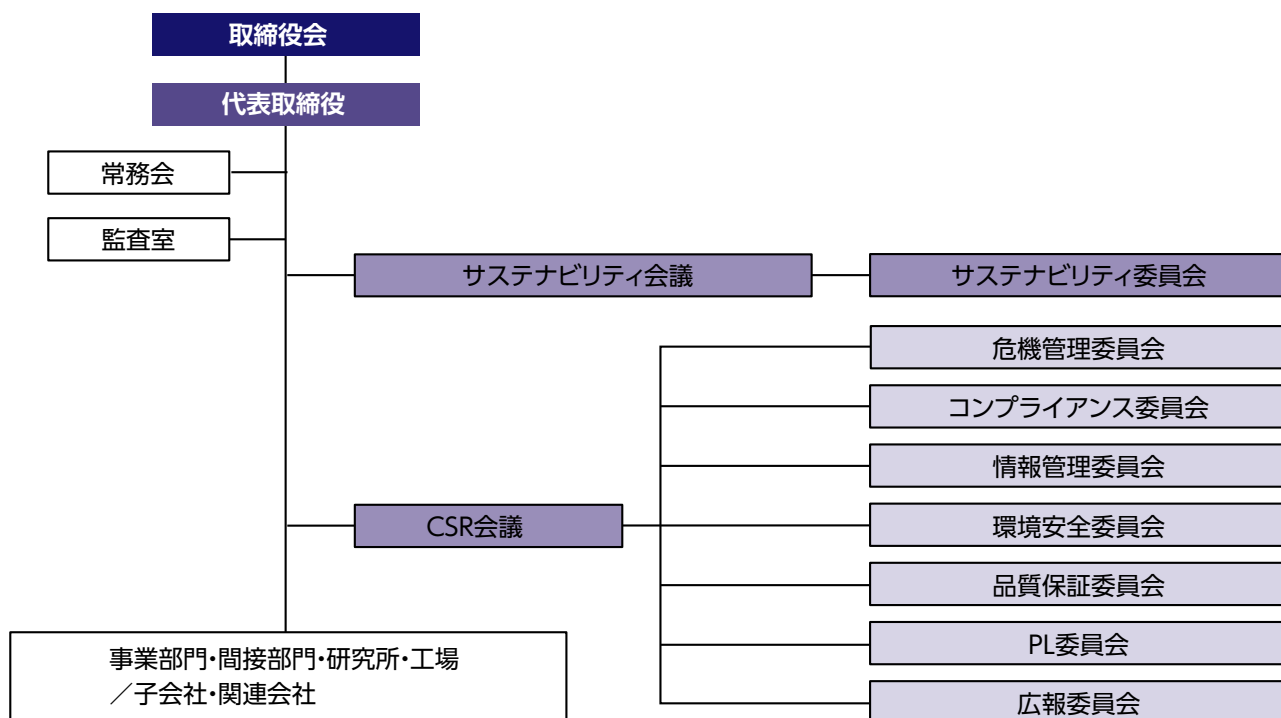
取締役会

代表取締役

常務会

監査室

サステナビリティ会議

サステナビリティ委員会

CSR会議

危機管理委員会

コンプライアンス委員会

情報管理委員会

環境安全委員会

品質保証委員会

PL委員会

広報委員会

事業部門・間接部門・研究所・工場
／子会社・関連会社